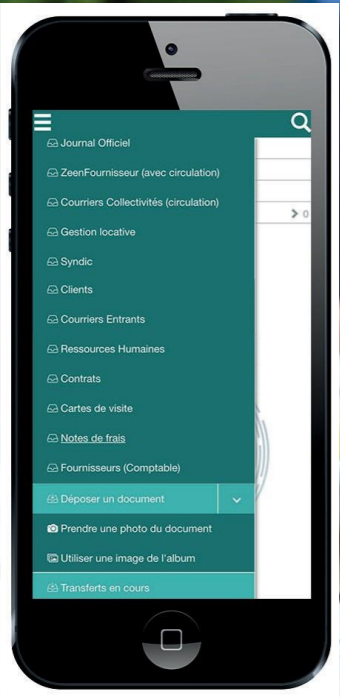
Journal Officiel
ZeenFournisseur (avec circulation)
Courriers Collectivités (circulation)
Gestion locative
Syndic
Clients
Courriers Entrants
Ressources Humaines
Contrats
Cartes de visite
Notes de frais
Fournisseurs (Comptable)
Déposer un document
Prendre une photo du document
Utiliser une image de l'album
Transferts en cours

> 0